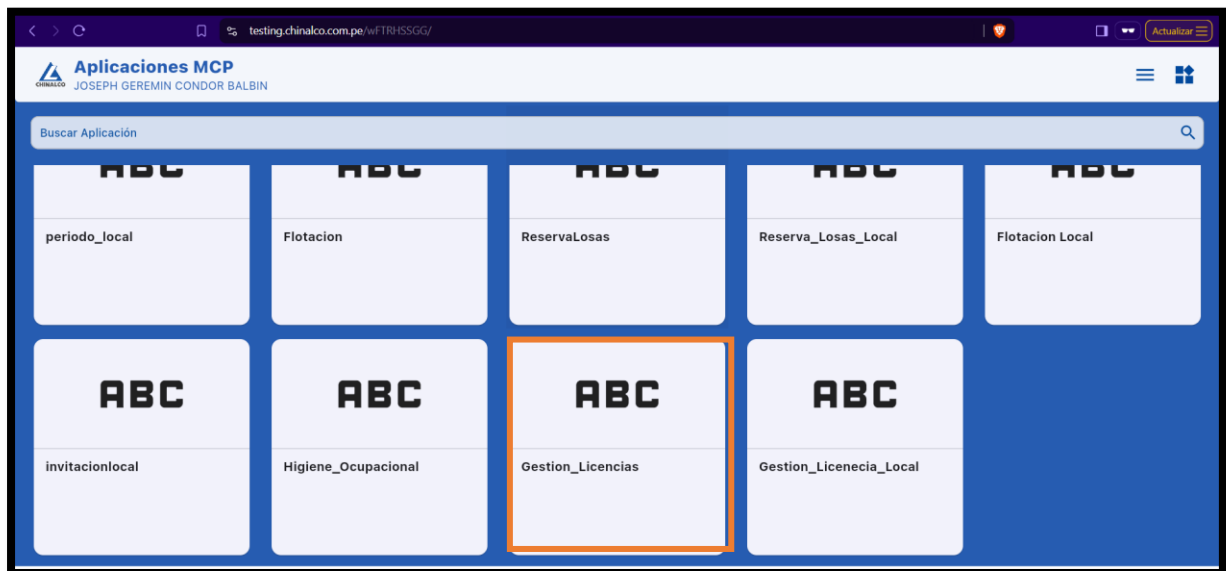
testing.chinalco.com.pe/wFTRHSSGG/

Actualizar

CHINALCO

Aplicaciones MCP
JOSEPH GEREMIN CONDOR BALBIN

Buscar Aplicación

ABC
periodo_local

ABC
Flotacion

ABC
ReservaLosas

ABC
Reserva_Losas_Local

ABC
Flotacion Local

ABC
invitacionlocal

ABC
Higiene_Ocupacional

ABC
Gestion_Licencias

ABC
Gestion_Licenecia_Local